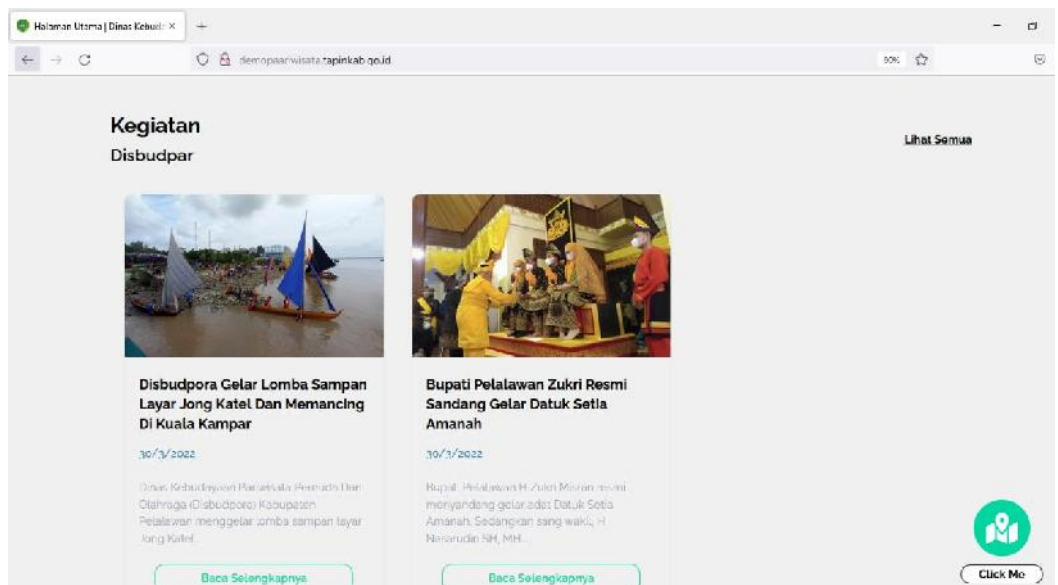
Halaman Utama | Dinas Kebud ×
+

demopaarwisata.tapinkab.go.id

90%

Kegiatan

Disbudpar

Lihat Semua

Disbudpora Gelar Lomba Sampan Layar Jong Katel Dan Memancing Di Kuala Kampar

30/3/2022

Dinas Kebudayaan Pariwisata Pemuda Dan Olahraga (Disbudpora) Kabupaten Pelalawan menggelar lomba sampan layar Jong Katel

Baca Selengkapnya

Bupati Pelalawan Zukri Resmi Sandang Gelar Datuk Setia Amanah

30/3/2022

Bupati Pelalawan H Zukri Misran resmi menyandang gelar adat Datuk Setia Amanah. Sedangkan sang wakil, H Nasarudin SH, MH...

Baca Selengkapnya

Click Me